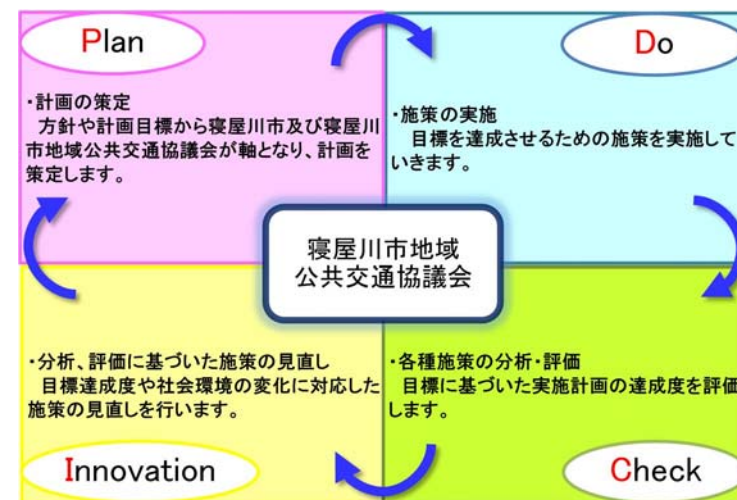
Plan

・計画の策定
方針や計画目標から寝屋川市及び寝屋川市地域公共交通協議会が軸となり、計画を策定します。

Do

・施策の実施
目標を達成させるための施策を実施していきます。

寝屋川市地域
公共交通協議会

・分析、評価に基づいた施策の見直し
目標達成度や社会環境の変化に対応した施策の見直しを行います。

Innovation

・各種施策の分析・評価
目標に基づいた実施計画の達成度を評価します。

Check